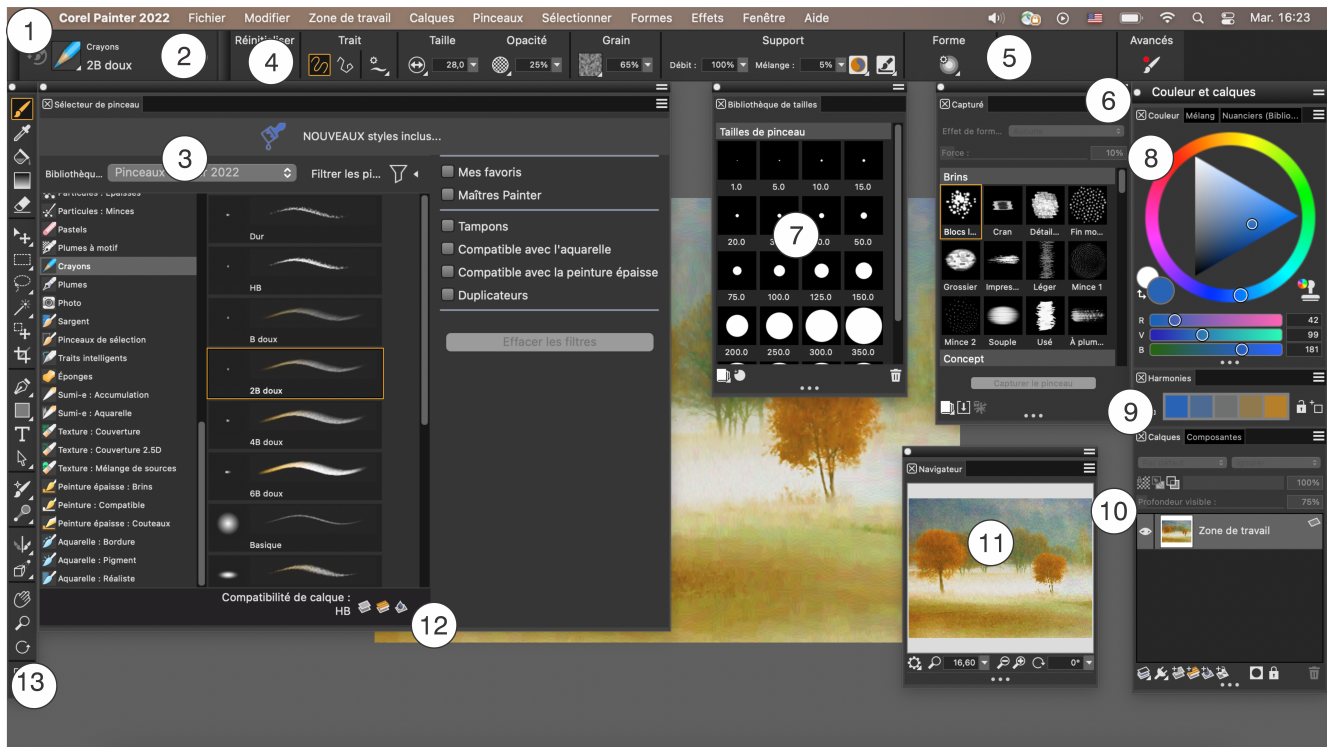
1 Corel Painter 2022 Fichier Modifier Zone de travail Calques Pinceaux Sélectionner Formes Effets Fenêtre Aide Mar. 16:23

Crayons 2B doux 2 Réinitialiser 4 Trait Taille 28,0 Opacité 25% Grain 65% Support Débit : 100% Mélange : 5% Forme 5 Avancés

Sélecteur de pinceau
NOUVEAUX styles inclus...
Bibliothèqu... Pinceaux 3 r 2022 Filtrer les pi...

Particules : Épaisses
Particules : Minces
Pastels
Plumes à motif
Crayons
Plumes
Photo
Sargent
Pinceaux de sélection
Traits intelligents
Éponges
Sumi-e : Accumulation
Sumi-e : Aquarelle
Texture : Couverture
Texture : Couverture 2.5D
Texture : Mélange de sources
Peinture épaisse : Brins
Peinture : Compatible
Peinture épaisse : Couteaux
Aquarelle : Bordure
Aquarelle : Pigment
Aquarelle : Réaliste

Dur
HB
B doux
2B doux
4B doux
6B doux
Basique

Mes favoris
Maîtres Painter
Tampons
Compatible avec l'aquarelle
Compatible avec la peinture épaisse
Duplicateurs
Effacer les filtres

Compatibilité de calque : HB 12

Bibliothèque de tailles
Tailles de pinceau
1.0 5.0 10.0 15.0
20.0 3 7 0.0 50.0
75.0 100.0 125.0 150.0
200.0 250.0 300.0 350.0

Capturé
Effet de form...
Force : 10%
Brins
Blocs l... Cran Détail... Fin mo...
Grossier Impres... Léger Mince 1
Mince 2 Souple Usé À plum...
Concept
Capturer le pinceau

6 Couleur et calques
Couleur Mélang Nuanciers (Biblio...
8
R 42
V 99
B 181
Harmonies 9
Calques Composantes
100%
Profondeur visible : 75%
10
Zone de travail

Navigateur
11
16,60 0°

13